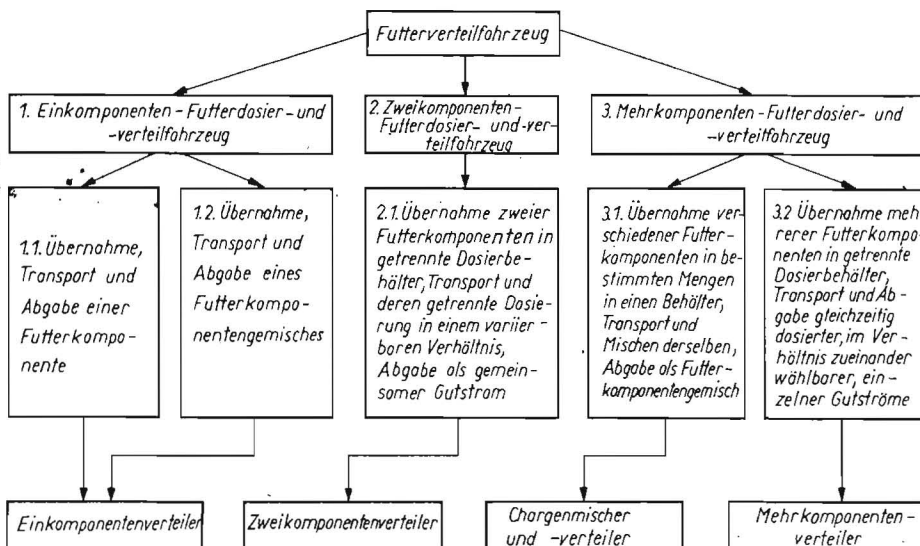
Futterverteilfahrzeug

1. Einkomponenten - Futterdosier - und -verteilfahrzeug

2. Zweikomponenten - Futterdosier- und -verteilfahrzeug

3. Mehrkomponenten - Futterdosier- und -verteilfahrzeug

1.1. Übernahme, Transport und Abgabe einer Futterkomponente

1.2. Übernahme, Transport und Abgabe eines Futterkomponentengemisches

2.1. Übernahme zweier Futterkomponenten in getrennte Dosierbehälter, Transport und deren getrennte Dosierung in einem variierbaren Verhältnis, Abgabe als gemeinsamer Gutstrom

3.1. Übernahme verschiedener Futterkomponenten in bestimmten Mengen in einen Behälter, Transport und Mischen derselben, Abgabe als Futterkomponentengemisch

3.2 Übernahme mehrerer Futterkomponenten in getrennte Dosierbehälter, Transport und Abgabe gleichzeitig dosierter, im Verhältnis zueinander wählbarer, einzelner Gutströme

Einkomponentenverteiler

Zweikomponentenverteiler

Chargenmischer und -verteiler

Mehrkomponenten - verteiler